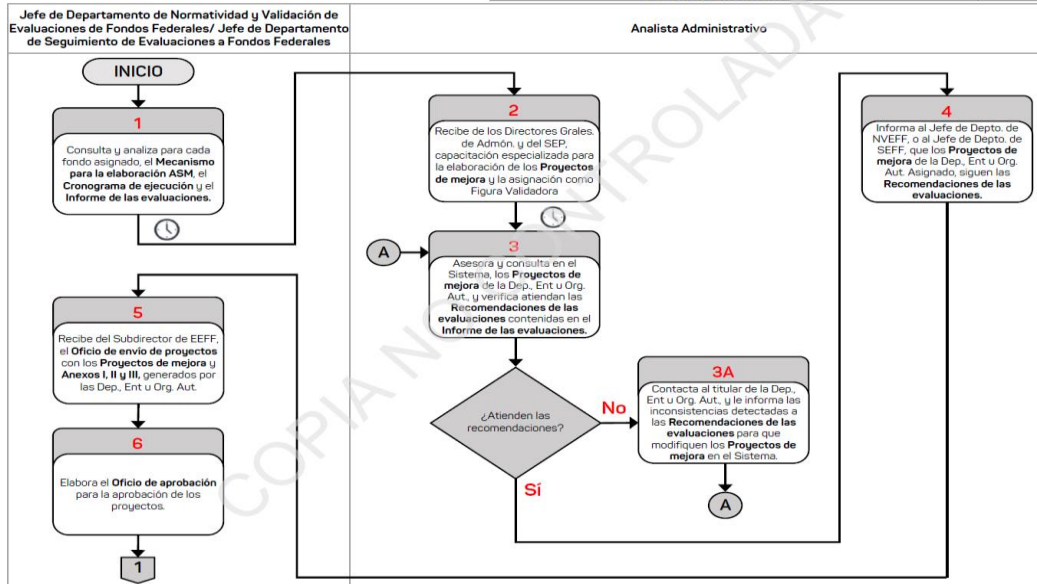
Jefe de Departamento de Normatividad y Validación de Evaluaciones de Fondos Federales/ Jefe de Departamento de Seguimiento de Evaluaciones a Fondos Federales

Analista Administrativo

INICIO

1

Consulta y analiza para cada fondo asignado, el Mecanismo para la elaboración ASM, el Cronograma de ejecución y el Informe de las evaluaciones.

2

Recibe de los Directores Grales. de Admón. y del SEP, capacitación especializada para la elaboración de los Proyectos de mejora y la asignación como Figura Validadora

4

Informa al Jefe de Depto. de NVEFF, o al Jefe de Depto. de SEFF, que los Proyectos de mejora de la Dep., Ent u Org. Aut. Asignado, siguen las Recomendaciones de las evaluaciones.

A

3

Asesora y consulta en el Sistema, los Proyectos de mejora de la Dep., Ent u Org. Aut., y verifica atiendan las Recomendaciones de las evaluaciones contenidas en el Informe de las evaluaciones.

5

Recibe del Subdirector de EEFF, el Oficio de envío de proyectos con los Proyectos de mejora y Anexos I, II y III, generados por las Dep., Ent u Org. Aut.

¿Atienden las recomendaciones?

No

Sí

3A

Contacta al titular de la Dep., Ent u Org. Aut., y le informa las inconsistencias detectadas a las Recomendaciones de las evaluaciones para que modifiquen los Proyectos de mejora en el Sistema.

A

6

Elabora el Oficio de aprobación para la aprobación de los proyectos.

1

COPIA NO CONTROLADA